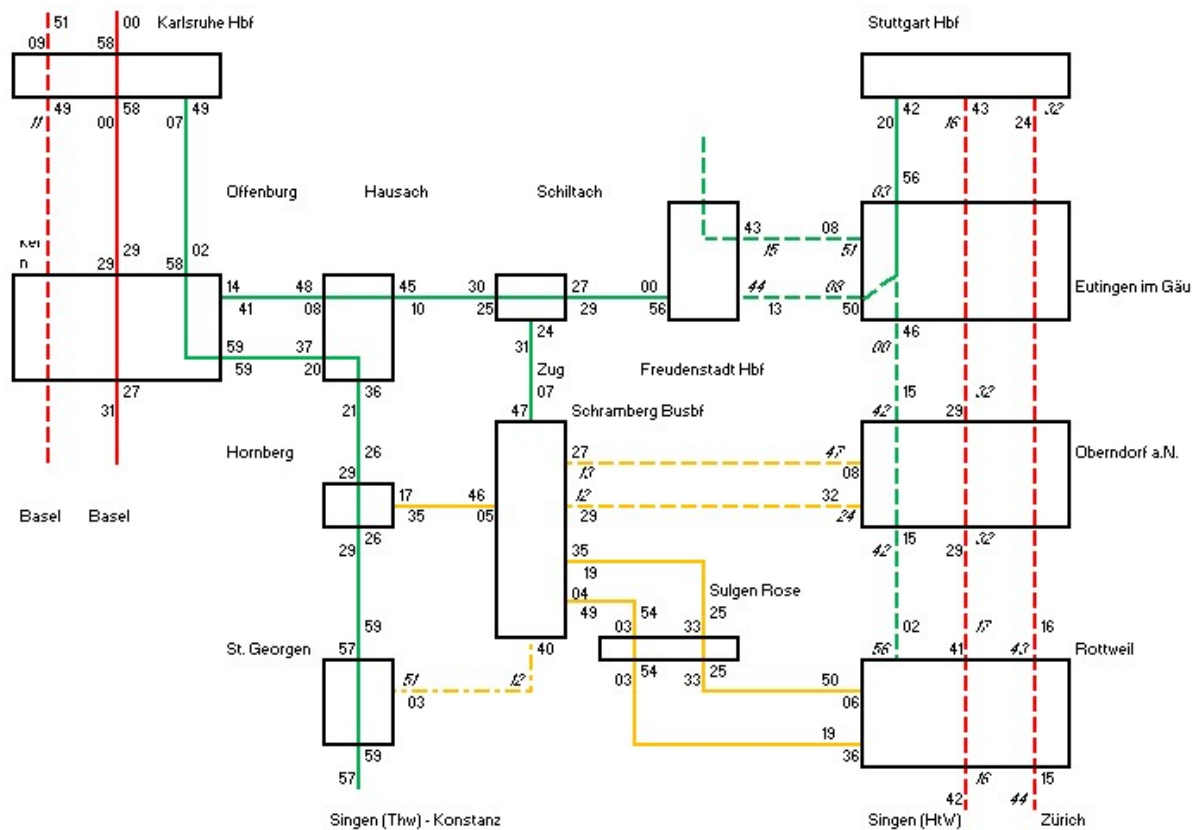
51 00 Karlsruhe Hbf
09 58

11 49 58 07 49

Stuttgart Hbf

20 42 16 43 24 32

Offenburg

Hausach

Schiltach

03 56

Kehl
29 29 58 02

14 48 45 30 27 00 43 08
41 08 10 25 29 56 15 51
44 08
13 50

Eutingen im Gäu

59 37
59 20
24
31 Zug
07
36 27
31

Freudenstadt Hbf

46
00
15
42 29 32

21

47 Schramberg Busbf

Hornberg

26
29

27 47
13 08

Oberndorf a.N.

17 46
35 05
12 32
29 24

Basel Basel

29 26

42 15 29 32

35
19
Sulgen Rose
04 54 33 25
49 03

02 17 16
56 41 43

Rottweil

St. Georgen
59
57

03 54 33 25
03 54 33 25

50
06

51 12
03 40

19
36

59
57

42 16 44 15

Singen (Thw) - Konstanz

Singen (HtW)

Zürich